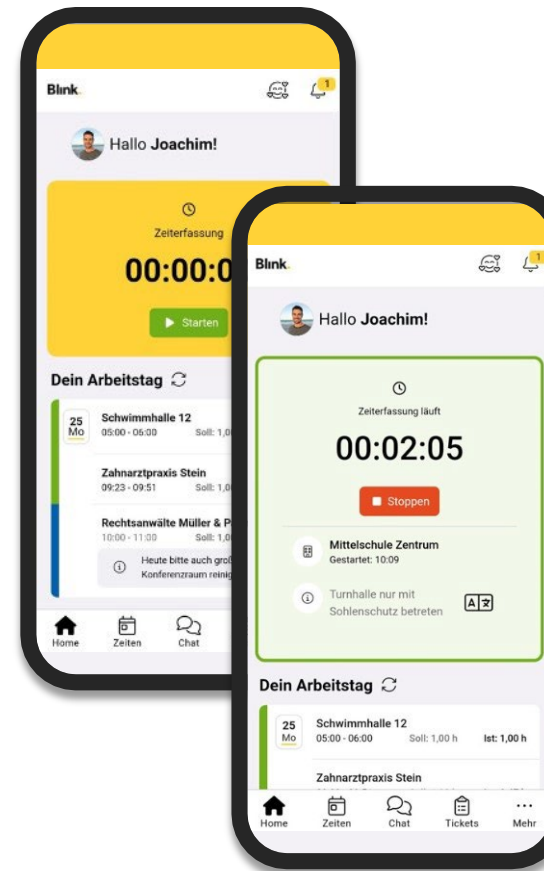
Blink.

1

Hallo Joachim!

Zeiterfassung

00:00:0

Starten

Dein Arbeitstag

25
Mo

Schwimmhalle 12
05:00 - 06:00 Soll: 1,0

Zahnarztpraxis Stein
09:23 - 09:51 Soll: 1,0

Rechtsanwälte Müller & P
10:00 - 11:00 Soll: 1,0

Heute bitte auch groß
Konferenzraum reinig

Home Zeiten Chat

Blink.

1

Hallo Joachim!

Zeiterfassung läuft

00:02:05

Stoppen

Mittelschule Zentrum
Gestartet: 10:09

Turnhalle nur mit Sohlenschutz betreten

Dein Arbeitstag

25
Mo

Schwimmhalle 12
05:00 - 06:00 Soll: 1,00 h Ist: 1,00 h

Zahnarztpraxis Stein

Home Zeiten Chat Tickets Mehr